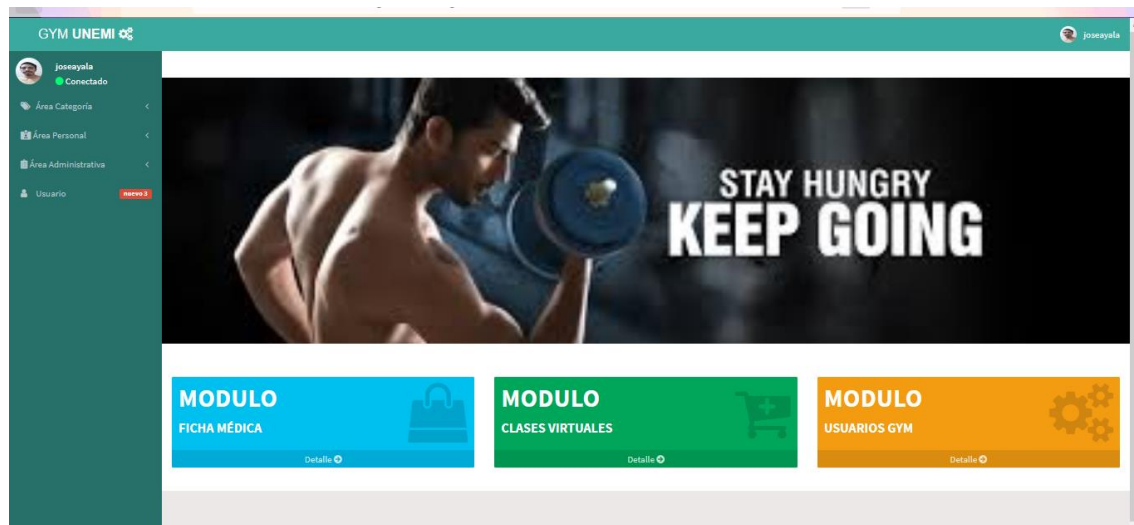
GYM UNEMI

joseayala

joseayala
Conectado

Área Categoría

Área Personal

Área Administrativa

Usuario nuevo 3

STAY HUNGRY
KEEP GOING

MODULO
FICHA MÉDICA
Detalle

MODULO
CLASES VIRTUALES
Detalle

MODULO
USUARIOS GYM
Detalle